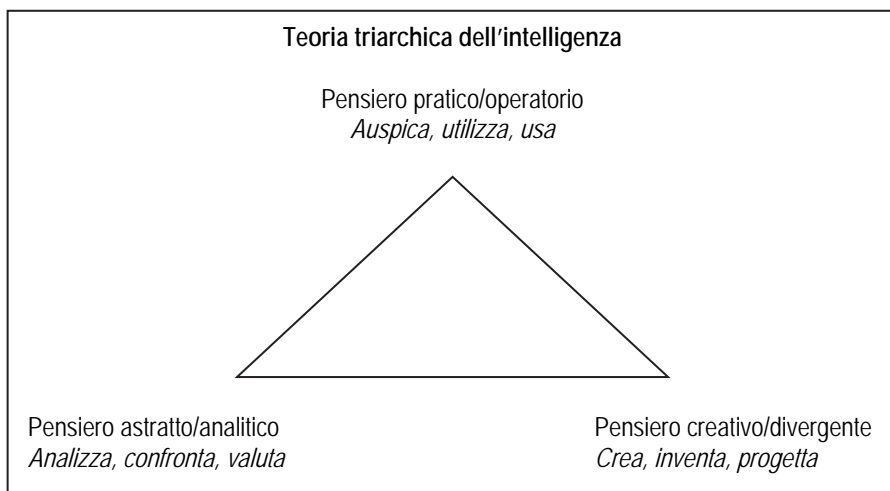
Teoria triarchica dell'intelligenza

Pensiero pratico/operatorio
*Auspica, utilizza, usa*

Pensiero astratto/analitico
*Analizza, confronta, valuta*

Pensiero creativo/divergente
*Crea, inventa, progetta*